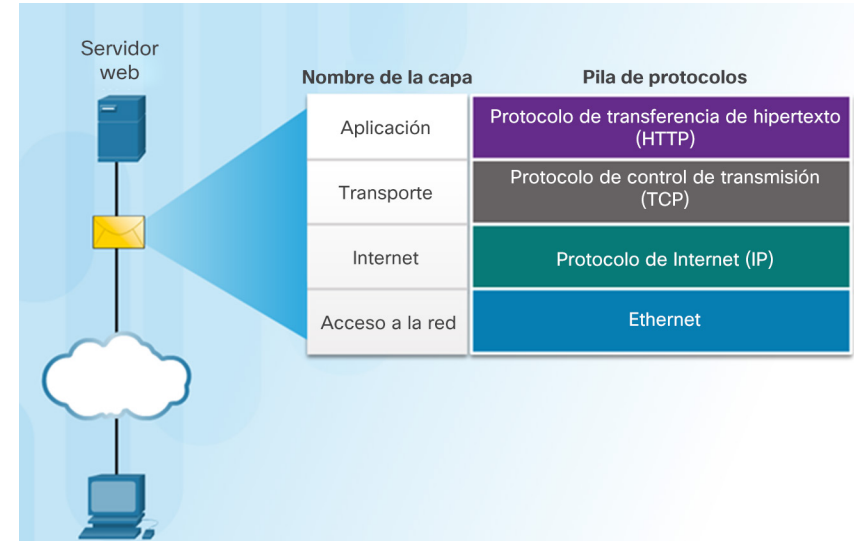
Servidor web

| Nombre de la capa | Pila de protocolos |
|---|---|
| Aplicación | Protocolo de transferencia de hipertexto (HTTP) |
| Transporte | Protocolo de control de transmisión (TCP) |
| Internet | Protocolo de Internet (IP) |
| Acceso a la red | Ethernet |